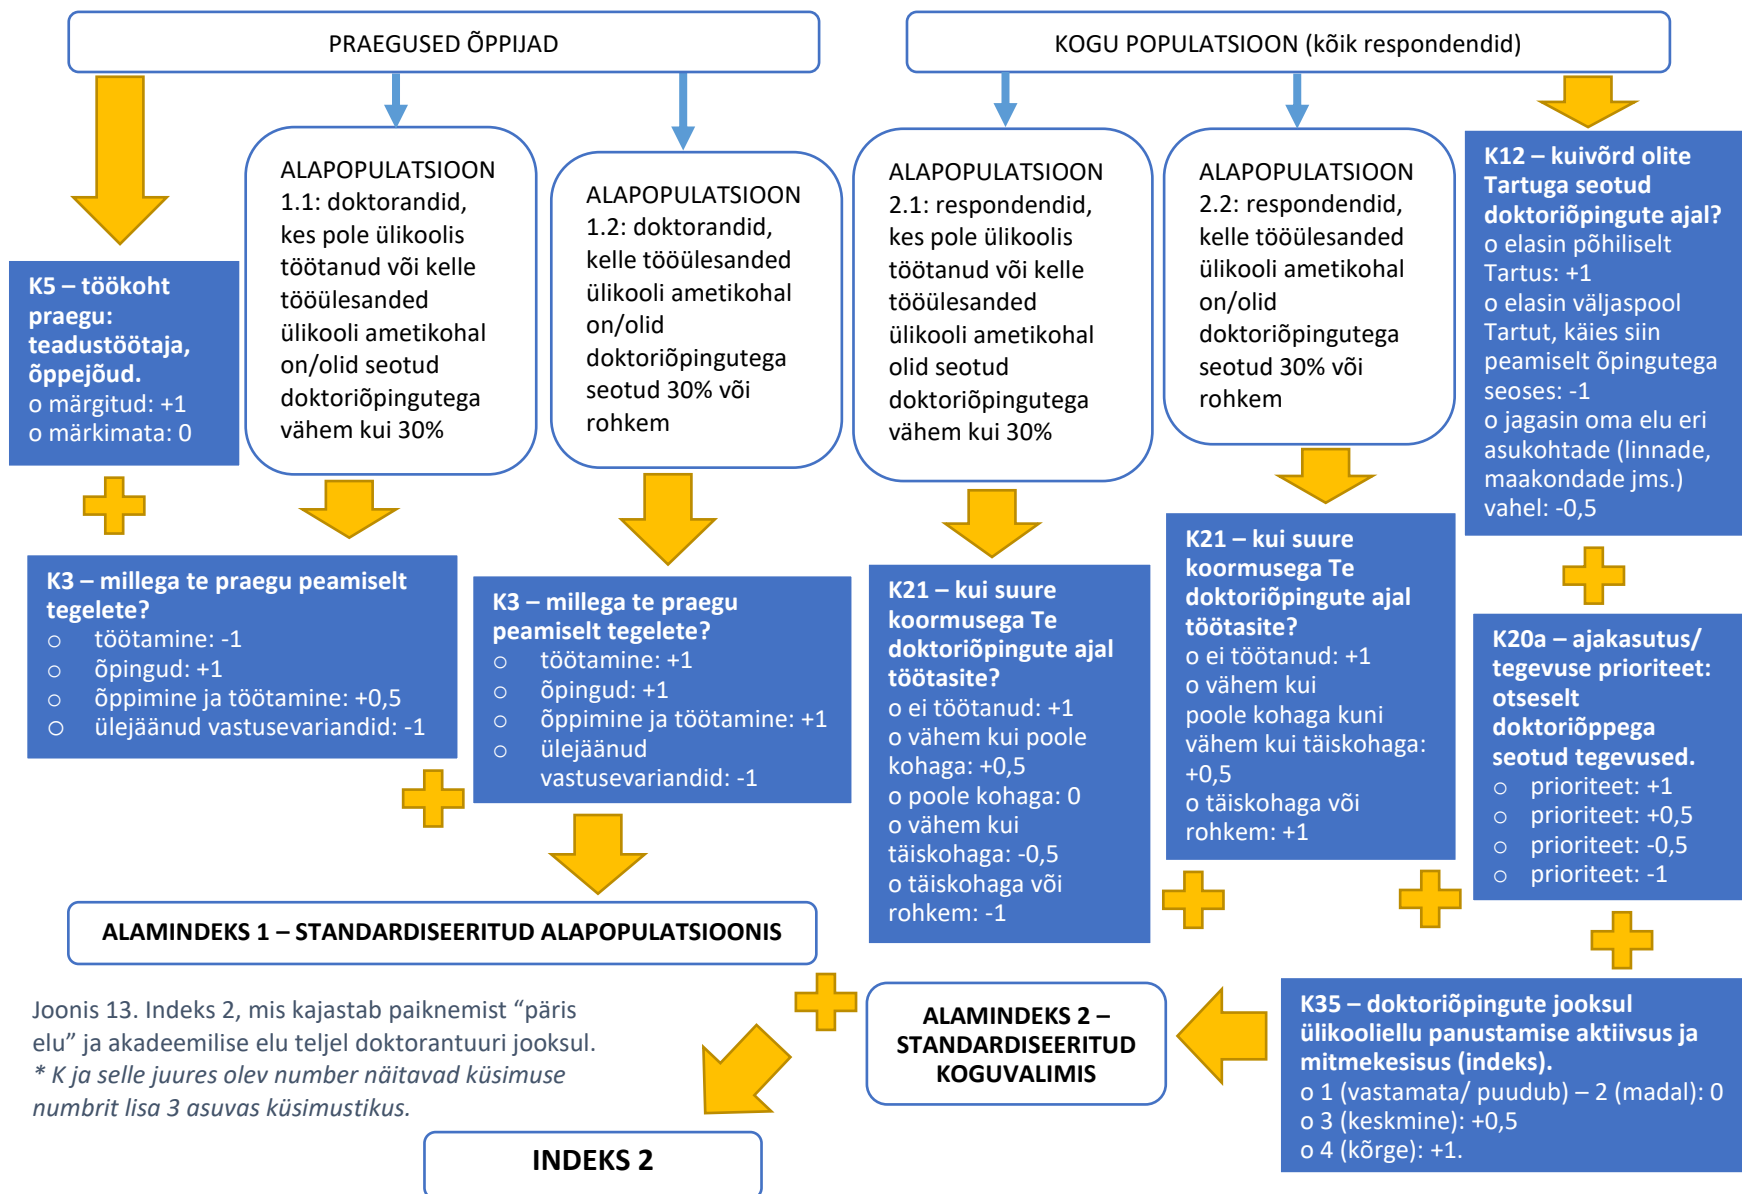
PRAEGUSED ÕPPIJAD

KOGU POPULATSIOON (kõik respondendid)

K5 – töökoht praegu: teadustöötaja, õppejõud.
o märgitud: +1
o märkimata: 0

ALAPOPULATSIOON 1.1: doktorandid, kes pole ülikoolis töötanud või kelle tööülesanded ülikooli ametikohal on/olid seotud doktoriõpingutega vähem kui 30%

ALAPOPULATSIOON 1.2: doktorandid, kelle tööülesanded ülikooli ametikohal on/olid doktoriõpingutega seotud 30% või rohkem

ALAPOPULATSIOON 2.1: respondendid, kes pole ülikoolis töötanud või kelle tööülesanded ülikooli ametikohal olid seotud doktoriõpingutega vähem kui 30%

ALAPOPULATSIOON 2.2: respondendid, kelle tööülesanded ülikooli ametikohal on/olid doktoriõpingutega seotud 30% või rohkem

K12 – kuivõrd olite Tartuga seotud doktoriõpingute ajal?
o elasin põhiliselt Tartus: +1
o elasin väljaspool Tartut, käies siin peamiselt õpingutega seoses: -1
o jagasin oma elu eri asukohtade (linnade, maakondade jms.) vahel: -0,5

K3 – millega te praegu peamiselt tegelete?
○ töötamine: -1
○ õpingud: +1
○ õppimine ja töötamine: +0,5
○ ülejäänud vastusevariandid: -1

K3 – millega te praegu peamiselt tegelete?
○ töötamine: +1
○ õpingud: +1
○ õppimine ja töötamine: +1
○ ülejäänud vastusevariandid: -1

K21 – kui suure koormusega Te doktoriõpingute ajal töötasite?
o ei töötanud: +1
o vähem kui poole kohaga: +0,5
o poole kohaga: 0
o vähem kui täiskohaga: -0,5
o täiskohaga või rohkem: -1

K21 – kui suure koormusega Te doktoriõpingute ajal töötasite?
o ei töötanud: +1
o vähem kui poole kohaga kuni vähem kui täiskohaga: +0,5
o täiskohaga või rohkem: +1

K20a – ajakasutus/ tegevuse prioriteet: otseselt doktoriõppega seotud tegevused.
○ prioriteet: +1
○ prioriteet: +0,5
○ prioriteet: -0,5
○ prioriteet: -1

ALAMINDEKS 1 – STANDARDISEERITUD ALAPOPULATSIOONIS

Joonis 13. Indeks 2, mis kajastab paiknemist "päris elu" ja akadeemilise elu teljel doktorantuuri jooksul.
* K ja selle juures olev number näitavad küsimuse numbrit lisa 3 asuvas küsimustikus.

ALAMINDEKS 2 – STANDARDISEERITUD KOGUVALIMIS

K35 – doktoriõpingute jooksul ülikooliellu panustamise aktiivsus ja mitmekesisus (indeks).
o 1 (vastamata/ puudub) – 2 (madal): 0
o 3 (keskmine): +0,5
o 4 (kõrge): +1.

INDEKS 2